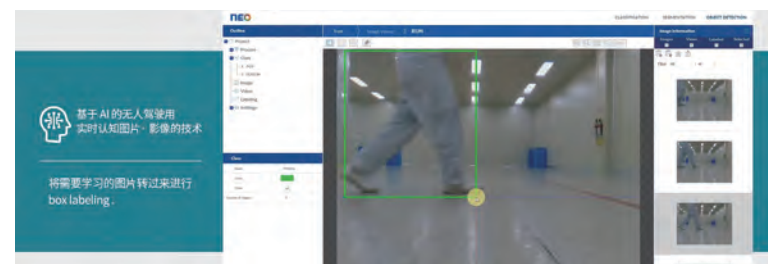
基于 AI 的无人驾驶用实时认知图片・影像的技术

将需要学习的图片转过来进行 box labeling .

neo

CLASSIFICATION SEGMENTATION OBJECT DETECTION

Outline

Project

Class

Images

Videos

Settings

Image Information

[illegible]